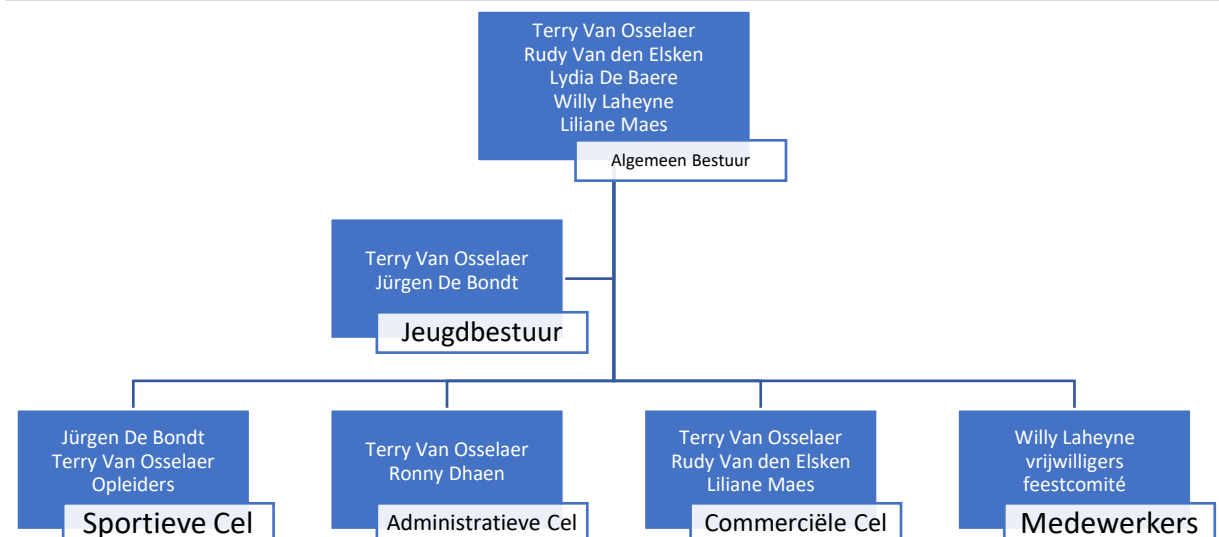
Terry Van Osselaer
Rudy Van den Elsken
Lydia De Baere
Willy Laheyne
Liliane Maes

Algemeen Bestuur

Terry Van Osselaer
Jürgen De Bondt

Jeugdbestuur

Jürgen De Bondt
Terry Van Osselaer
Opleiders

Sportieve Cel

Terry Van Osselaer
Ronny Dhaen

Administratieve Cel

Terry Van Osselaer
Rudy Van den Elsken
Liliane Maes

Commerciële Cel

Willy Laheyne
vrijwilligers
feestcomité

Medewerkers